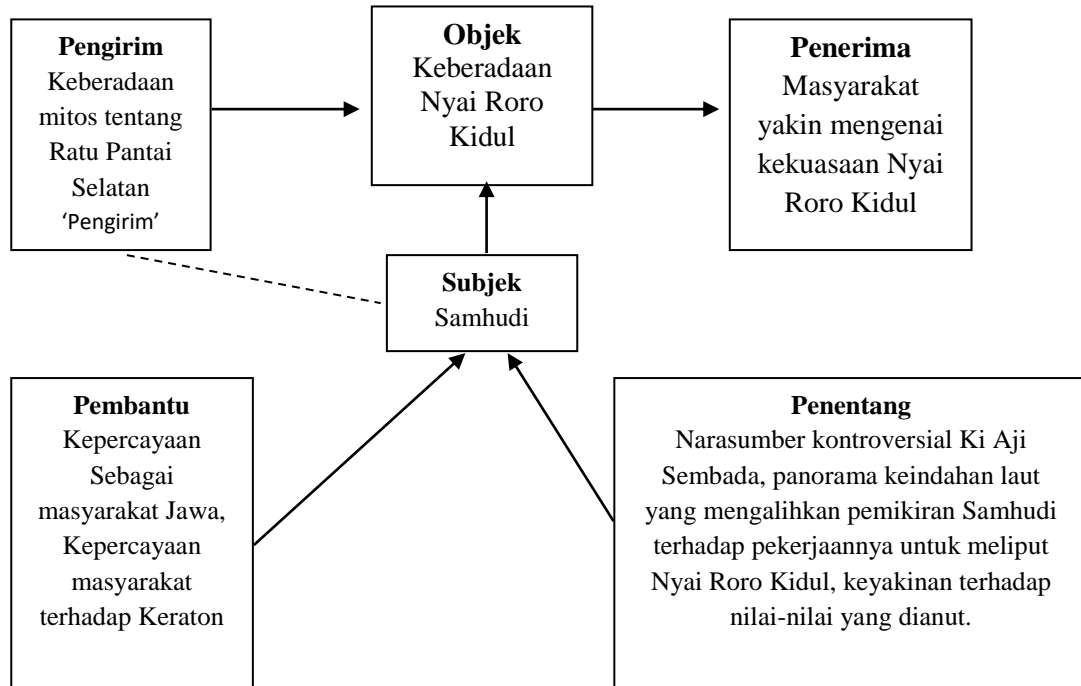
**Pengirim**
Keberadaan mitos tentang Ratu Pantai Selatan
'Pengirim'

**Objek**
Keberadaan Nyai Roro Kidul

**Penerima**
Masyarakat yakin mengenai kekuasaan Nyai Roro Kidul

**Subjek**
Samhudi

**Pembantu**
Kepercayaan Sebagai masyarakat Jawa, Kepercayaan masyarakat terhadap Keraton

**Penentang**
Narasumber kontroversial Ki Aji Sembada, panorama keindahan laut yang mengalihkan pemikiran Samhudi terhadap pekerjaannya untuk meliput Nyai Roro Kidul, keyakinan terhadap nilai-nilai yang dianut.